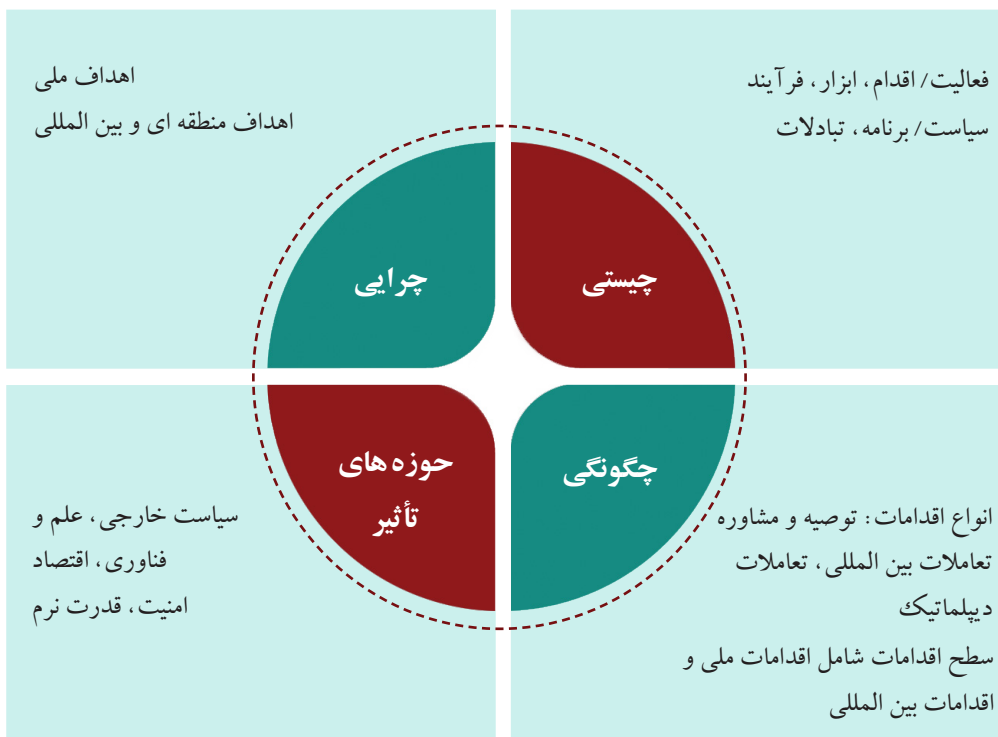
فعالیت/ اقدام، ابزار، فرآیند
سیاست/ برنامه، تبادلات

اهداف ملی
اهداف منطقه ای و بین المللی

چیستی

چرایی

حوزه های تأثیر

چگونگی

سیاست خارجی، علم و فناوری، اقتصاد
امنیت، قدرت نرم

انواع اقدامات: توصیه و مشاوره
تعاملات بین المللی، تعاملات دیپلماتیک
سطح اقدامات شامل اقدامات ملی و اقدامات بین المللی